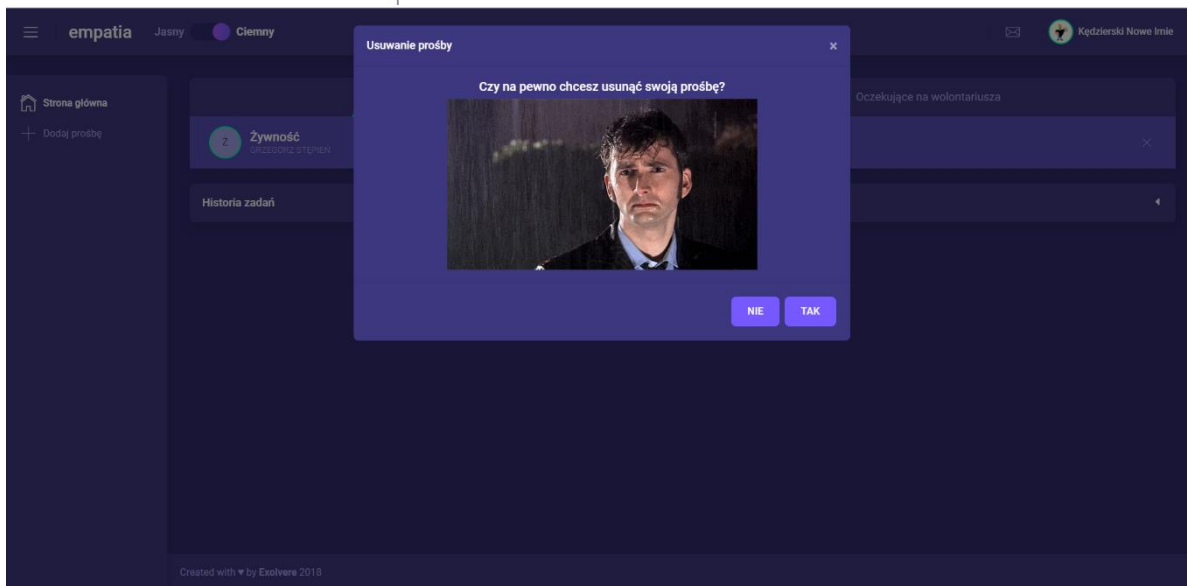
empatia Jasny Ciemny

Kędzierski Nowe Imie

Strona główna

Dodaj prośbę

Ż Żywność
GRZEGORZ STĘPIEŃ

Oczekujące na wolontariusza

Historia zadań

Usuwanie prośby ×

Czy na pewno chcesz usunąć swoją prośbę?

NIE TAK

Created with ♥ by Exolvere 2018